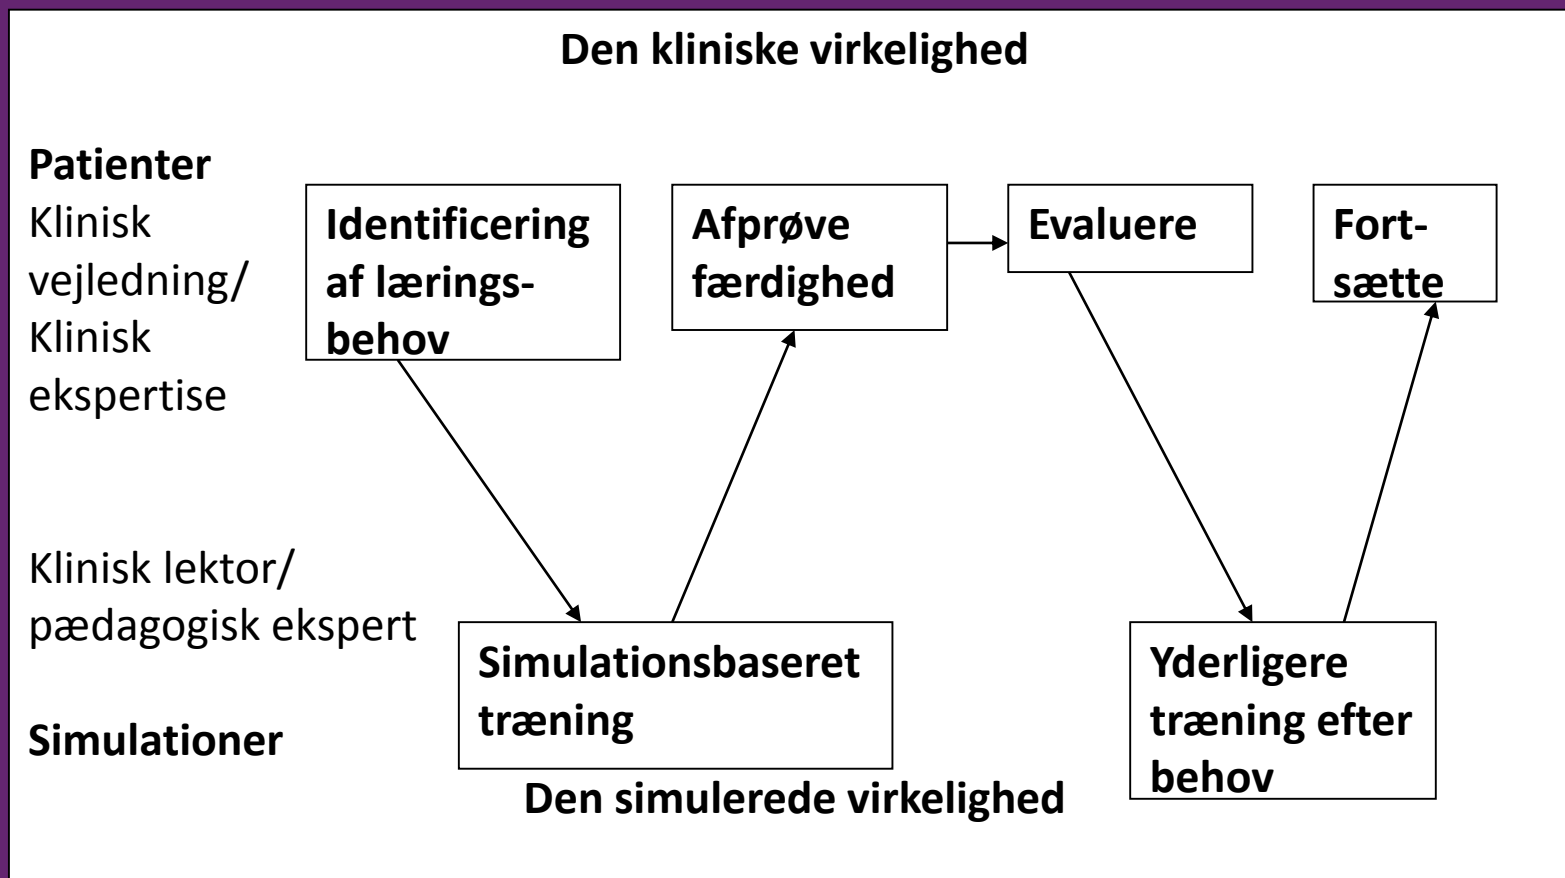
Den kliniske virkelighed

Patienter
Klinisk vejledning/ Klinisk ekspertise

Identificering af lærings-behov

Afprøve færdighed

Evaluere

Fort-sætte

Klinisk lektor/ pædagogisk ekspert

Simulationer

Simulationsbaseret træning

Yderligere træning efter behov

Den simulerede virkelighed